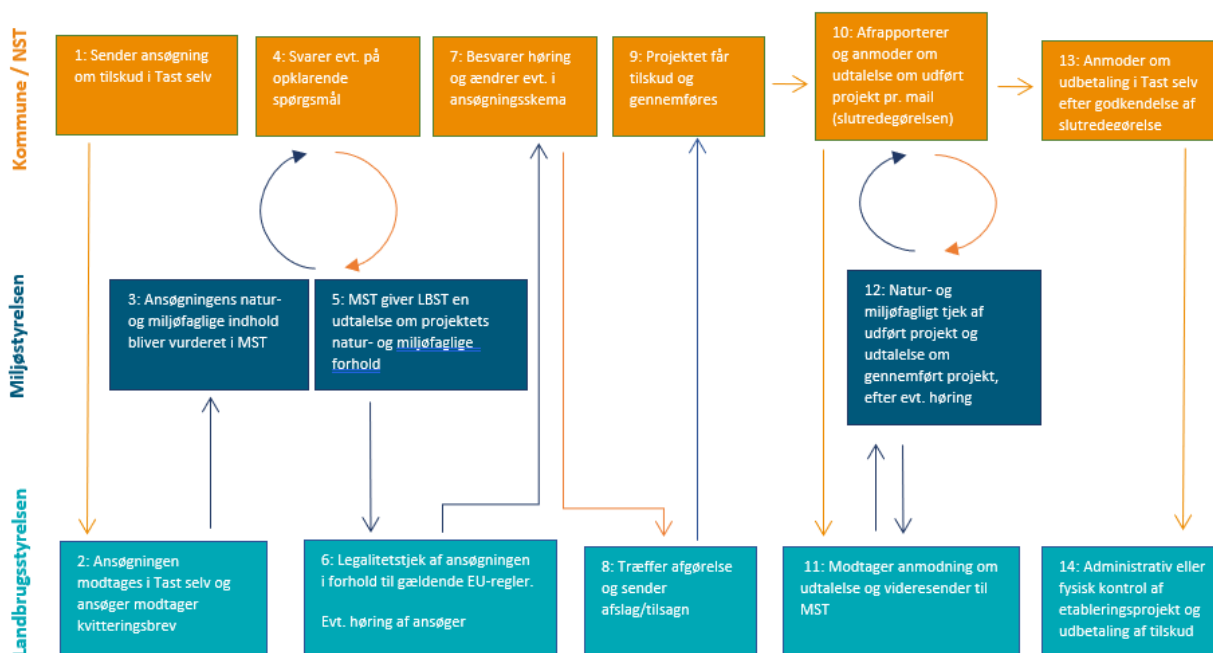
Kommune / NST

1: Sender ansøgning om tilskud i Tast selv

4: Svarer evt. på opklarende spørgsmål

7: Besvarer høring og ændrer evt. i ansøgningsskema

9: Projektet får tilskud og gennemføres

10: Afrapporterer og anmoder om udtalelse om udført projekt pr. mail (slutredegørelsen)

13: Anmoder om udbetaling i Tast selv efter godkendelse af slutredegørelse

Miljøstyrelsen

3: Ansøgningens natur- og miljøfaglige indhold bliver vurderet i MST

5: MST giver LBST en udtalelse om projektets natur- og miljøfaglige forhold

12: Natur- og miljøfagligt tjek af udført projekt og udtalelse om gennemført projekt, efter evt. høring

Landbrugsstyrelsen

2: Ansøgningen modtages i Tast selv og ansøger modtager kvitteringsbrev

6: Legalitetstjek af ansøgningen i forhold til gældende EU-regler.

Evt. høring af ansøger

8: Træffer afgørelse og sender afslag/tilsagn

11: Modtager anmodning om udtalelse og videresender til MST

14: Administrativ eller fysisk kontrol af etableringsprojekt og udbetaling af tilskud